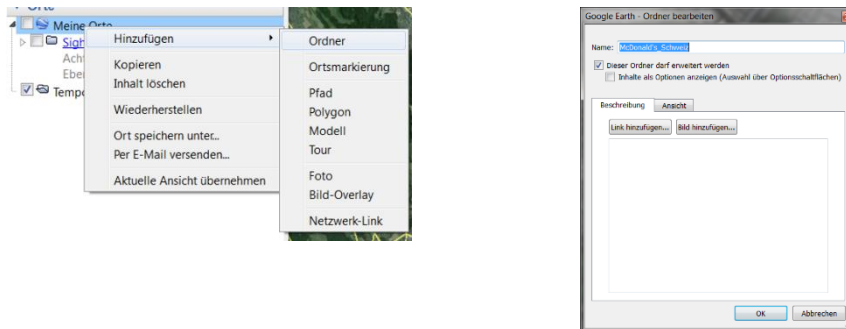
Orte
Meine Orte
Sigh
Acht
Ebe
Temp

Hinzufügen
Kopieren
Inhalt löschen
Wiederherstellen
Ort speichern unter...
Per E-Mail versenden...
Aktuelle Ansicht übernehmen

Ordner
Ortsmarkierung
Pfad
Polygon
Modell
Tour
Foto
Bild-Overlay
Netzwerk-Link

Google Earth - Ordner bearbeiten
Name: McDonald's_Schweiz
Dieser Ordner darf erweitert werden
Inhalte als Optionen anzeigen (Auswahl über Optionsschaltflächen)
Beschreibung
Ansicht
Link hinzufügen...
Bild hinzufügen...
OK
Abbrechen